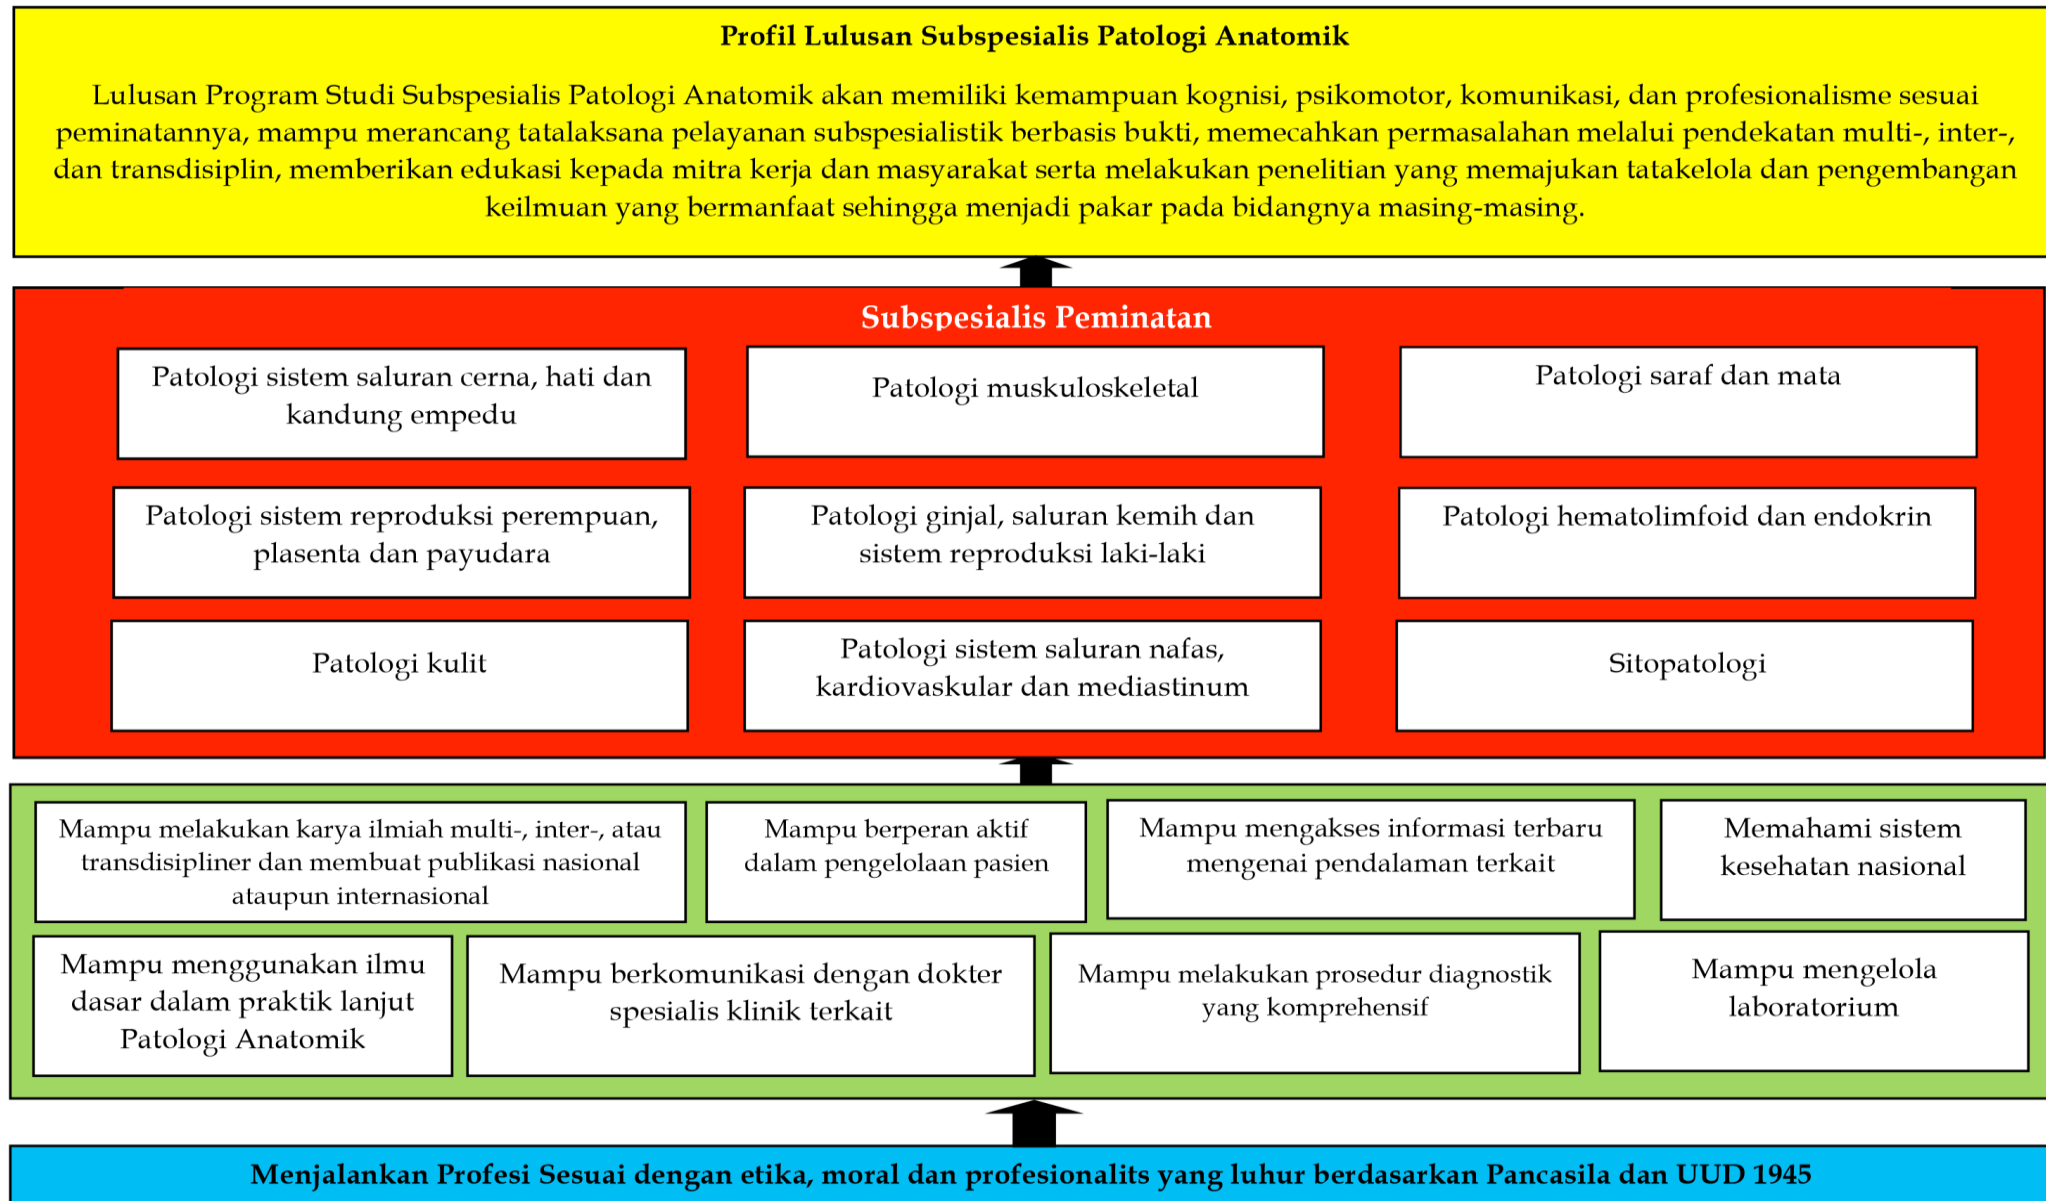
Profil Lulusan Subspesialis Patologi Anatomik

Lulusan Program Studi Subspesialis Patologi Anatomik akan memiliki kemampuan kognisi, psikomotor, komunikasi, dan profesionalisme sesuai peminatannya, mampu merancang tatalaksana pelayanan subspesialistik berbasis bukti, memecahkan permasalahan melalui pendekatan multi-, inter-, dan transdisiplin, memberikan edukasi kepada mitra kerja dan masyarakat serta melakukan penelitian yang memajukan tatakelola dan pengembangan keilmuan yang bermanfaat sehingga menjadi pakar pada bidangnya masing-masing.

Subspesialis Peminatan

Patologi sistem saluran cerna, hati dan kandung empedu

Patologi muskuloskeletal

Patologi saraf dan mata

Patologi sistem reproduksi perempuan, plasenta dan payudara

Patologi ginjal, saluran kemih dan sistem reproduksi laki-laki

Patologi hematolimfoid dan endokrin

Patologi kulit

Patologi sistem saluran nafas, kardiovaskular dan mediastinum

Sitopatologi

Mampu melakukan karya ilmiah multi-, inter-, atau transdisipliner dan membuat publikasi nasional ataupun internasional

Mampu berperan aktif dalam pengelolaan pasien

Mampu mengakses informasi terbaru mengenai pendalaman terkait

Memahami sistem kesehatan nasional

Mampu menggunakan ilmu dasar dalam praktik lanjut Patologi Anatomik

Mampu berkomunikasi dengan dokter spesialis klinik terkait

Mampu melakukan prosedur diagnostik yang komprehensif

Mampu mengelola laboratorium

Menjalankan Profesi Sesuai dengan etika, moral dan profesionalits yang luhur berdasarkan Pancasila dan UUD 1945